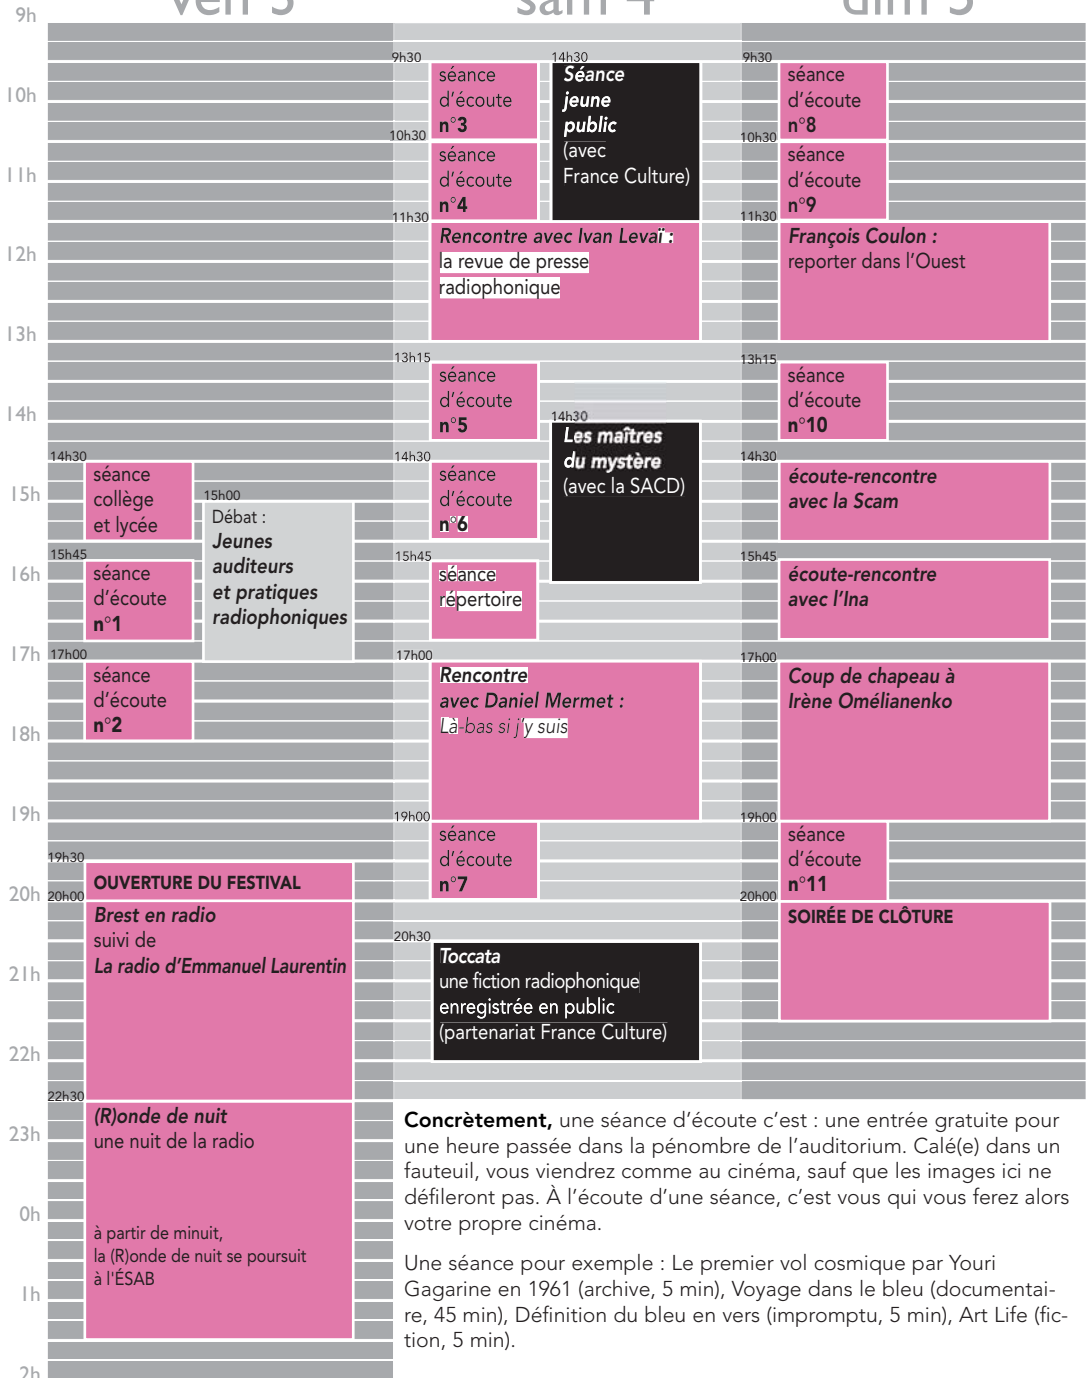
ven 5 | sam 4 | dim 5

9h
10h
11h
12h
13h
14h
15h
16h
17h
18h
19h
20h
21h
22h
23h
0h
1h
2h

14h30
séance collège et lycée

15h00
Débat : *Jeunes auditeurs et pratiques radiophoniques*

15h45
séance d'écoute n°1

17h00
séance d'écoute n°2

19h30
OUVERTURE DU FESTIVAL

20h00
*Brest en radio*
suivi de
*La radio d'Emmanuel Laurentin*

22h30
*(R)onde de nuit*
une nuit de la radio

à partir de minuit,
la (R)onde de nuit se poursuit
à l'ÉSAB

9h30
séance d'écoute n°3

14h30
*Séance jeune public* (avec France Culture)

10h30
séance d'écoute n°4

11h30
*Rencontre avec Ivan Levaï :*
la revue de presse radiophonique

13h15
séance d'écoute n°5

14h30
*Les maîtres du mystère*
(avec la SACD)

14h30
séance d'écoute n°6

15h45
séance répertoire

17h00
*Rencontre avec Daniel Mermet :*
*Là-bas si j'y suis*

19h00
séance d'écoute n°7

20h30
*Toccata*
une fiction radiophonique enregistrée en public (partenariat France Culture)

9h30
séance d'écoute n°8

10h30
séance d'écoute n°9

11h30
*François Coulon :*
reporter dans l'Ouest

13h15
séance d'écoute n°10

14h30
*écoute-rencontre avec la Scam*

15h45
*écoute-rencontre avec l'Ina*

17h00
*Coup de chapeau à Irène Omélianenko*

19h00
séance d'écoute n°11

20h00
SOIRÉE DE CLÔTURE

**Concrètement,** une séance d'écoute c'est : une entrée gratuite pour une heure passée dans la pénombre de l'auditorium. Calé(e) dans un fauteuil, vous viendrez comme au cinéma, sauf que les images ici ne défileront pas. À l'écoute d'une séance, c'est vous qui vous ferez alors votre propre cinéma.

Une séance pour exemple : Le premier vol cosmique par Youri Gagarine en 1961 (archive, 5 min), Voyage dans le bleu (documentaire, 45 min), Définition du bleu en vers (impromptu, 5 min), Art Life (fiction, 5 min).